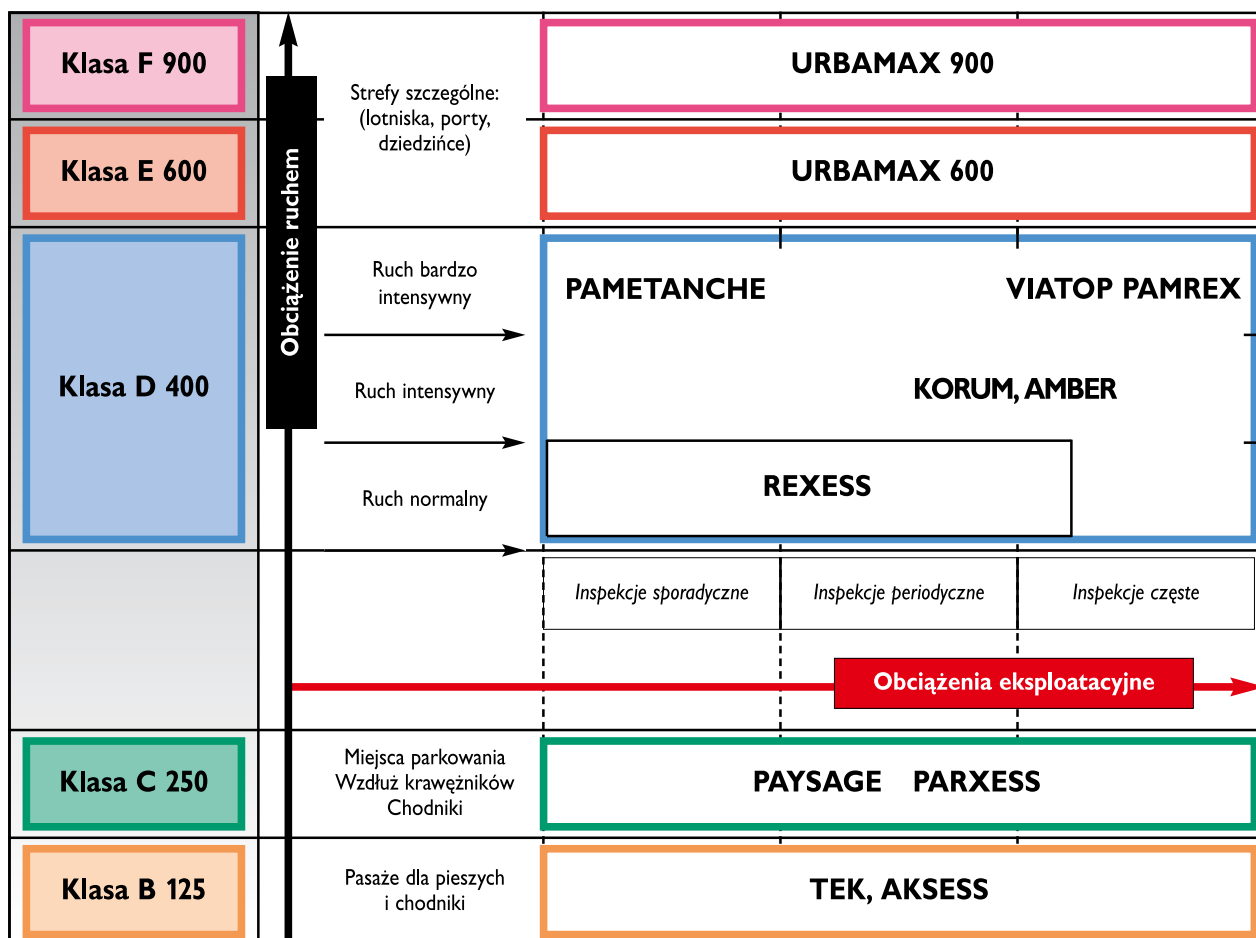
Klasa F 900

Obciążenie ruchem

Strefy szczególne: (lotniska, porty, dziedzińce)

URBAMAX 900

Klasa E 600

URBAMAX 600

Klasa D 400

Ruch bardzo intensywny

PAMETANCHE

VIATOP PAMREX

Ruch intensywny

KORUM, AMBER

Ruch normalny

REXESS

Inspekcje sporadyczne

Inspekcje periodyczne

Inspekcje częste

Obciążenia eksploatacyjne

Klasa C 250

Miejsca parkowania Wzdłuż krawężników Chodniki

PAYSAGE PARXESS

Klasa B 125

Pasaże dla pieszych i chodniki

TEK, AKSESS